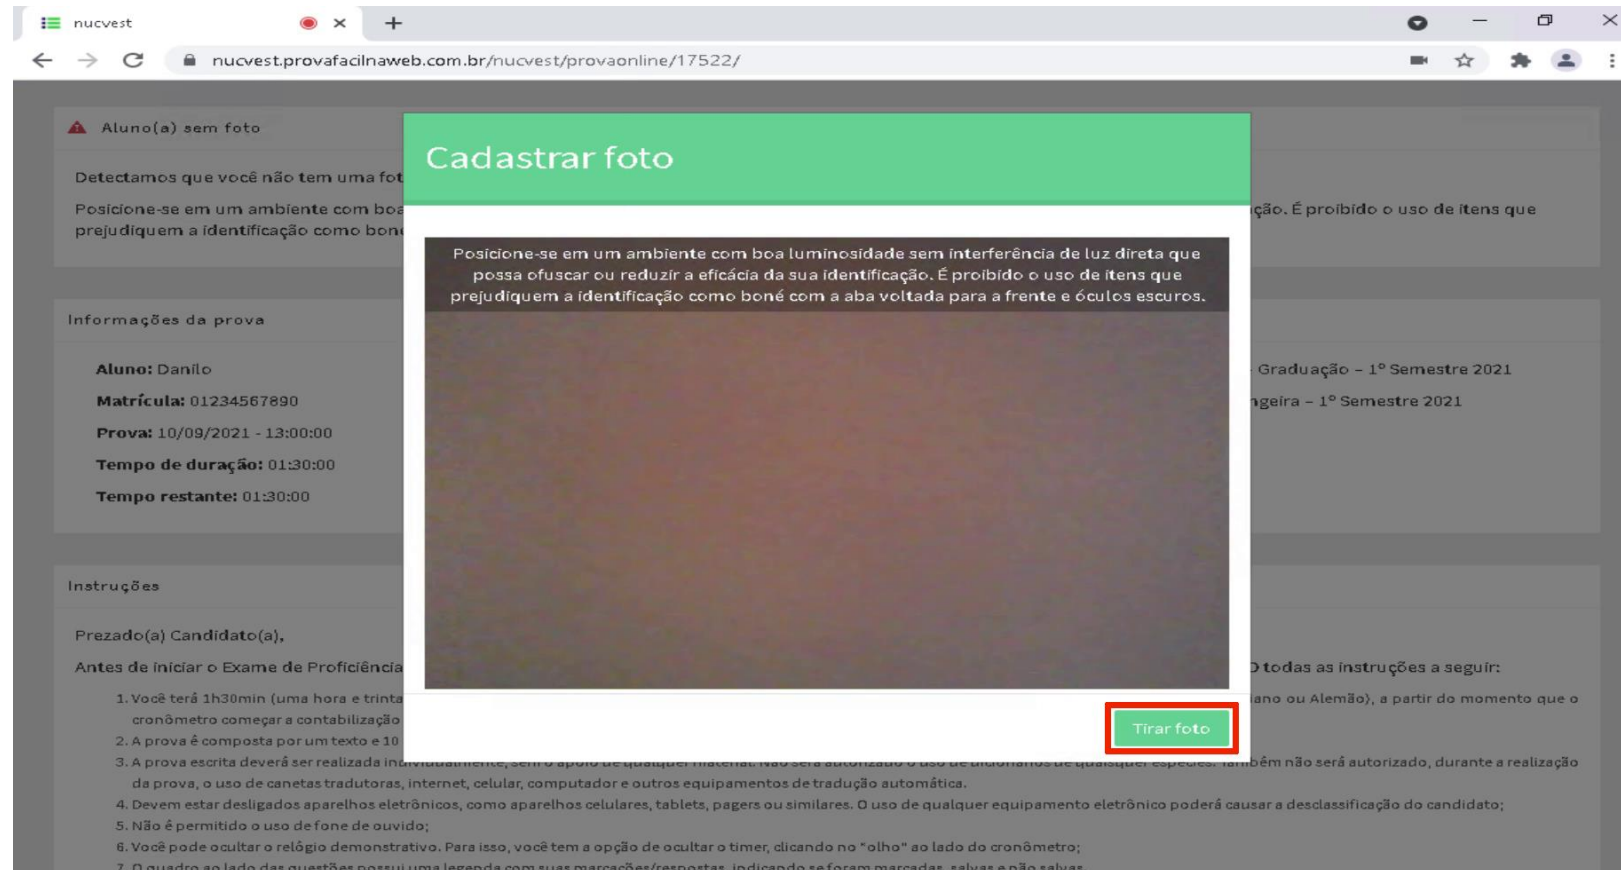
nucvest

nucvest.provafacilnaweb.com.br/nucvest/provaonline/17522/

Aluno(a) sem foto

Detectamos que você não tem uma fot

Posicione-se em um ambiente com boa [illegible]ção. É proibido o uso de itens que prejudiquem a identificação como bon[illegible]

Informações da prova

Aluno: Danilo

Matrícula: 01234567890

Prova: 10/09/2021 - 13:00:00

Tempo de duração: 01:30:00

Tempo restante: 01:30:00

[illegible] Graduação – 1º Semestre 2021

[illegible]ngeira – 1º Semestre 2021

Instruções

Prezado(a) Candidato(a),

Antes de iniciar o Exame de Proficiência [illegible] todas as instruções a seguir:

1. Você terá 1h30min (uma hora e trinta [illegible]ano ou Alemão), a partir do momento que o cronômetro começar a contabilização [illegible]

2. A prova é composta por um texto e 10 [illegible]

3. A prova escrita deverá ser realizada in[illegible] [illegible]bém não será autorizado, durante a realização da prova, o uso de canetas tradutoras, internet, celular, computador e outros equipamentos de tradução automática.

4. Devem estar desligados aparelhos eletrônicos, como aparelhos celulares, tablets, pagers ou similares. O uso de qualquer equipamento eletrônico poderá causar a desclassificação do candidato;

5. Não é permitido o uso de fone de ouvido;

6. Você pode ocultar o relógio demonstrativo. Para isso, você tem a opção de ocultar o timer, clicando no "olho" ao lado do cronômetro;

7. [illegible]

Cadastrar foto

Posicione-se em um ambiente com boa luminosidade sem interferência de luz direta que possa ofuscar ou reduzir a eficácia da sua identificação. É proibido o uso de itens que prejudiquem a identificação como boné com a aba voltada para a frente e óculos escuros.

Tirar foto